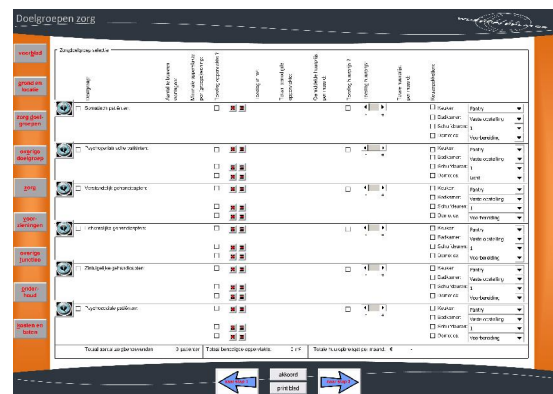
Doelgroepen zorg

voorblad

grond en locatie

zorg doelgroepen

overige doelgroep

zorg

voorzieningen

overige functies

onderhoud

gasten en lokalen

Zorgdoelgroep selectie

Doelgroep

Somatische patiënten

Psychogeriatrische patiënten

Verstandelijk gehandicapten

Lichamelijk gehandicapten

Zintuigelijke gehandicapten

Psychosociale patiënten

Keuken
Badkamer
Schuur/bewaar
Overnacht

Pantry
Vaste verstelling
1
Voor bereiding

Totaal aantal zorgbehoevenden: 0 patiënten

Totaal benodigde oppervlakte: 0 m²

Totale huurprijs exkl per maand: €

akkoord

printblad

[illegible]

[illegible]